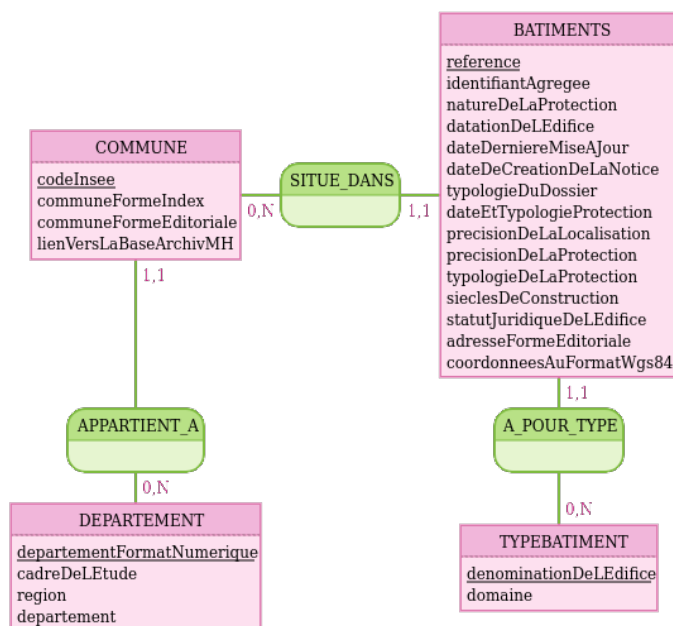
BATIMENTS
reference
identifiantAgregee
natureDeLaProtection
datationDeLEdifice
dateDerniereMiseAJour
dateDeCreationDeLaNotice
typologieDuDossier
dateEtTypologieProtection
precisionDeLaLocalisation
precisionDeLaProtection
typologieDeLaProtection
sieclesDeConstruction
statutJuridiqueDeLEdifice
adresseFormeEditoriale
coordonneesAuFormatWgs84

COMMUNE
codeInsee
communeFormeIndex
communeFormeEditoriale
lienVersLaBaseArchivMH

SITUE_DANS

0,N

1,1

1,1

1,1

APPARTIENT_A

A_POUR_TYPE

0,N

0,N

DEPARTEMENT
departementFormatNumerique
cadreDeLEtude
region
departement

TYPEBATIMENT
denominationDeLEdifice
domaine